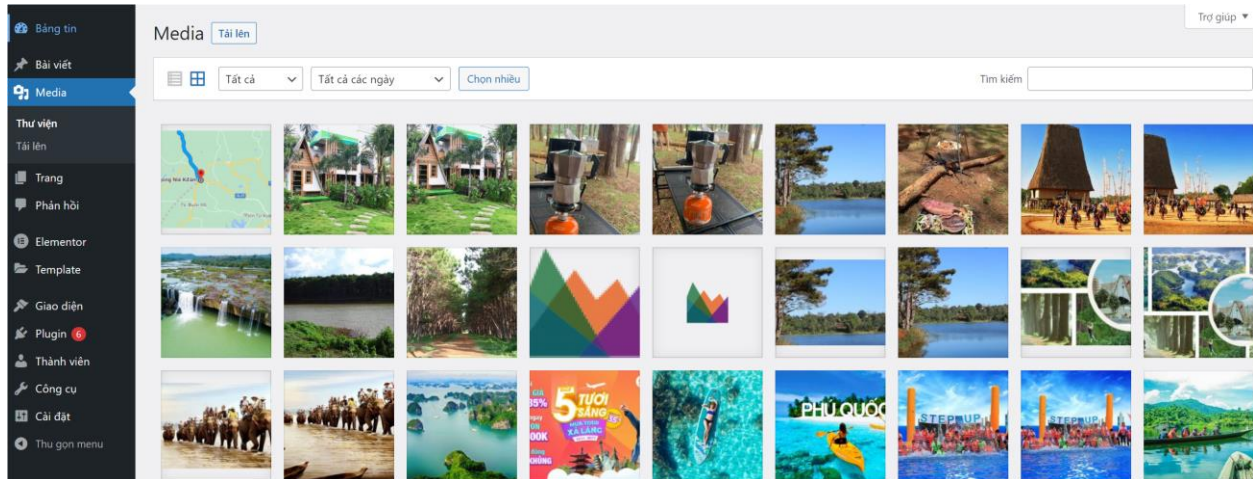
Bảng tin
Bài viết
Media
Thư viện
Tải lên
Trang
Phản hồi
Elementor
Template
Giao diện
Plugin 6
Thành viên
Công cụ
Cài đặt
Thu gọn menu

Media Tải lên

Trợ giúp ▾

Tất cả
Tất cả các ngày
Chọn nhiều
Tìm kiếm

PHÚ QUỐC
STEP UP
STEP UP
5 TUỔI
SẴNG
XA LẮNG
35%
OOK
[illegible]